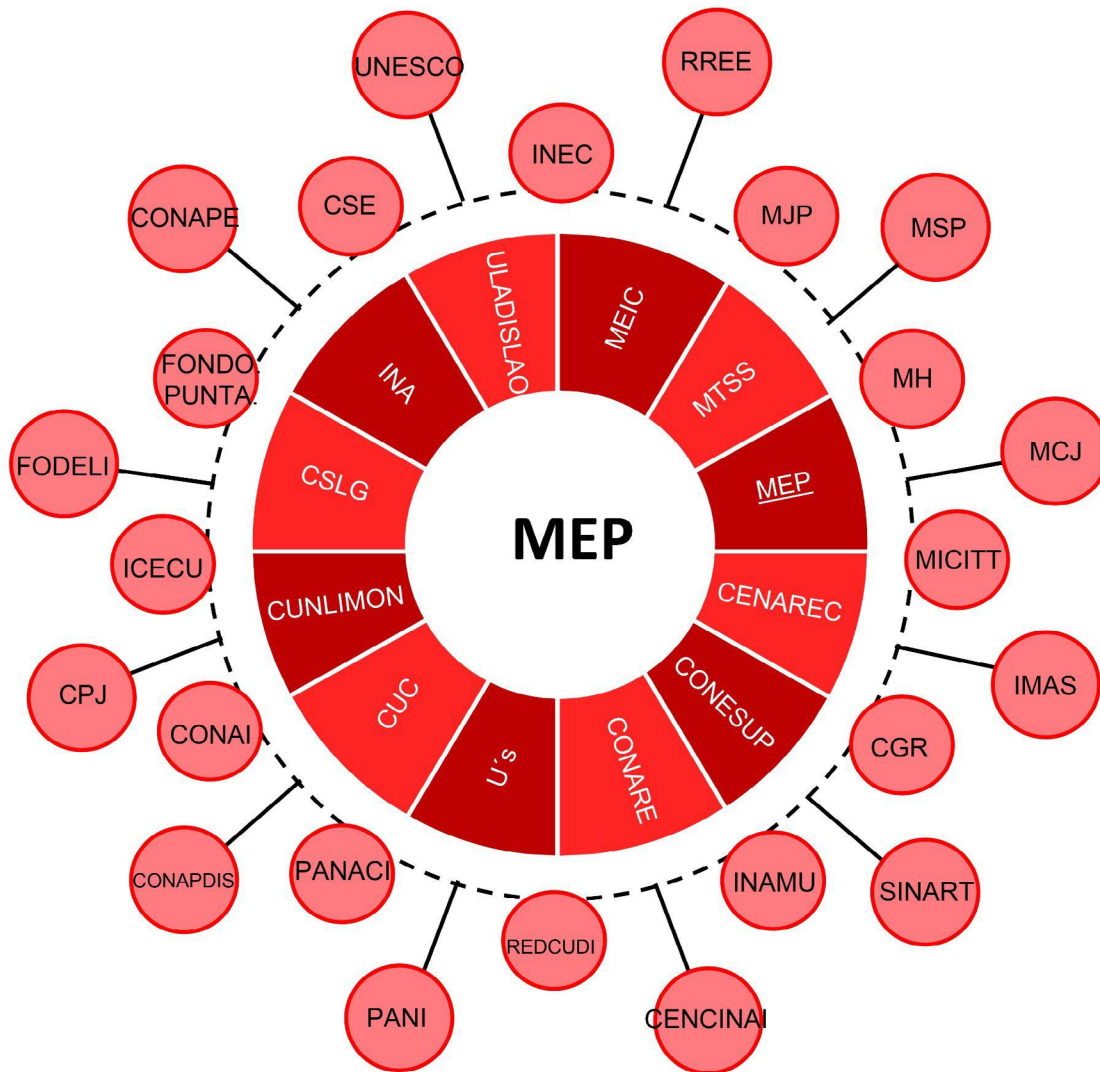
MEP

ULADISLAO
MEIC
MTSS
MEP
CENAREC
CONESUP
CONARE
U´s
CUC
CUNLIMON
CSLG
INA

UNESCO
RREE
INEC
CSE
MJP
MSP
CONAPE
MH
FONDO. PUNTA.
MCJ
FODELI
MICITT
ICECU
IMAS
CPJ
CONAI
CGR
CONAPDIS
PANACI
INAMU
SINART
REDCUDI
PANI
CENCINAI